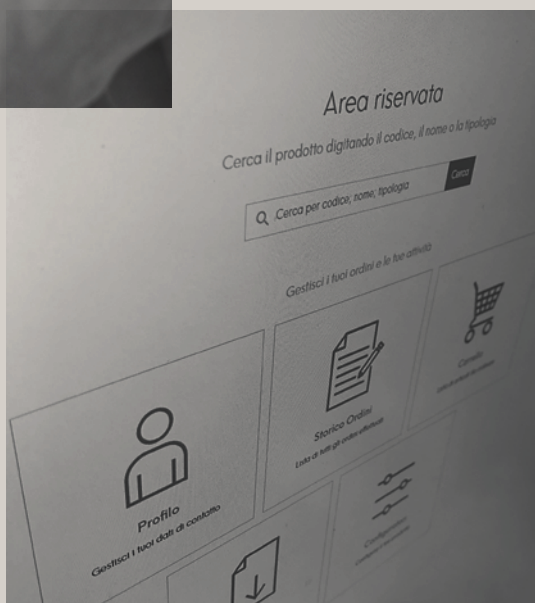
Area riservata

Cerca il prodotto digitando il codice, il nome o la tipologia

Cerca per codice, nome, tipologia

Cerca

Gestisci i tuoi ordini e le tue attività

Profilo

Gestisci i tuoi dati di contatto

Storico Ordini

Lista di tutti gli ordini effettuati

Carrello

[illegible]

Configuratore

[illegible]